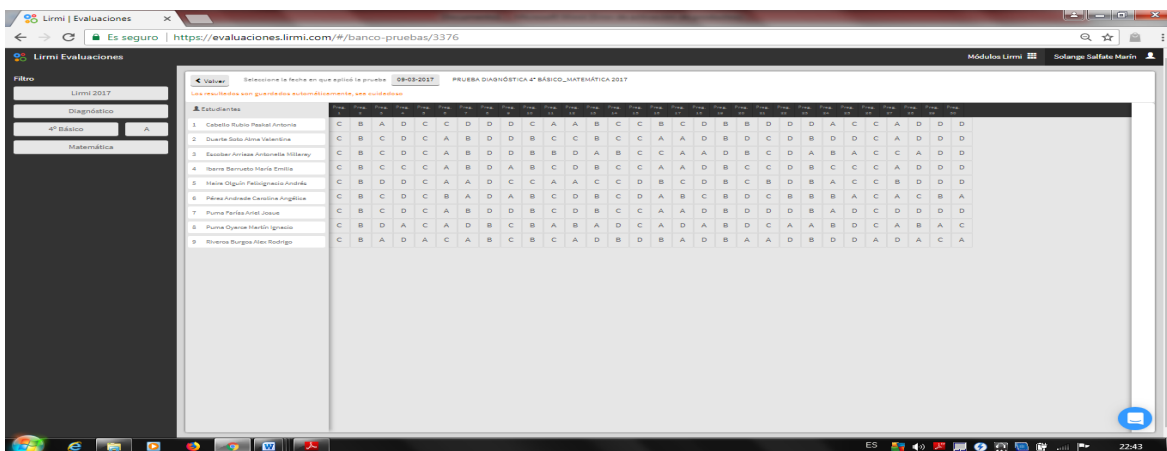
Lirmi | Evaluaciones

Es seguro | https://evaluaciones.lirmi.com/#/banco-pruebas/3376

Lirmi Evaluaciones

Módulos Lirmi

Solange Salfate Marín

Filtro

Lirmi 2017

Diagnóstico

4º Básico

A

Matemática

Volver

Seleccione la fecha en que aplicó la prueba

09-03-2017

PRUEBA DIAGNÓSTICA 4° BÁSICO_MATEMÁTICA 2017

Los resultados son guardados automáticamente, sea cuidadoso

Estudiantes

| Estudiantes | Preg. 1 | Preg. 2 | Preg. 3 | Preg. 4 | Preg. 5 | Preg. 6 | Preg. 7 | Preg. 8 | Preg. 9 | Preg. 10 | Preg. 11 | Preg. 12 | Preg. 13 | Preg. 14 | Preg. 15 | Preg. 16 | Preg. 17 | Preg. 18 | Preg. 19 | Preg. 20 | Preg. 21 | Preg. 22 | Preg. 23 | Preg. 24 | Preg. 25 | Preg. 26 | Preg. 27 | Preg. 28 | Preg. 29 | Preg. 30 |
|---|---|---|---|---|---|---|---|---|---|---|---|---|---|---|---|---|---|---|---|---|---|---|---|---|---|---|---|---|---|---|
| 1 Cabello Rubio Paskal Antonia | C | B | A | D | C | C | D | D | D | C | A | A | B | C | C | B | C | D | B | B | D | D | D | A | C | C | A | D | D | D |
| 2 Duarte Soto Alma Valentina | C | B | C | D | C | A | B | D | D | B | C | C | B | C | C | A | A | D | B | D | C | D | B | D | D | C | A | D | D | D |
| 3 Escobar Arriaza Antonella Millaray | C | B | C | D | C | A | B | D | D | B | B | D | A | B | C | C | A | A | D | B | C | D | A | B | A | C | C | A | D | D |
| 4 Ibarra Barrueto María Emilia | C | B | C | C | C | A | B | D | A | B | C | D | B | C | C | A | A | D | B | C | C | D | B | C | C | C | A | D | D | D |
| 5 Maira Olguín Felix Ignacio Andrés | C | B | D | D | C | A | A | D | C | C | A | A | C | C | D | B | C | D | B | C | B | D | B | A | C | C | B | D | D | D |
| 6 Pérez Andrade Carolina Angélica | C | B | C | D | C | B | A | D | A | B | C | D | B | C | D | A | B | C | B | D | C | B | B | B | A | C | A | C | B | A |
| 7 Puma Farías Ariel Josue | C | B | C | D | C | A | B | D | B | C | D | B | C | C | A | A | D | B | D | D | D | B | A | D | C | D | D | D | D |
| 8 Puma Oyarce Martín Ignacio | C | B | D | A | C | A | D | B | C | B | A | B | A | D | C | A | D | A | B | D | C | A | A | B | D | C | A | B | A | C |
| 9 Riveros Burgos Alex Rodrigo | C | B | A | D | A | C | A | B | C | B | C | A | D | B | D | B | A | D | B | A | A | D | B | D | D | A | D | A | C | A |

ES

22:43